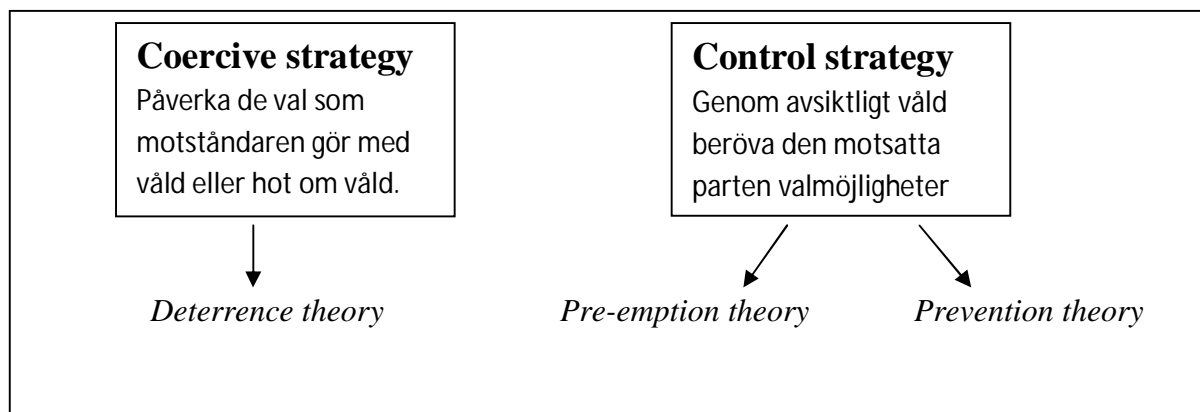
**Coercive strategy**
Påverka de val som motståndaren gör med våld eller hot om våld.

*Deterrence theory*

**Control strategy**
Genom avsiktligt våld beröva den motsatta parten valmöjligheter

*Pre-emption theory*

*Prevention theory*